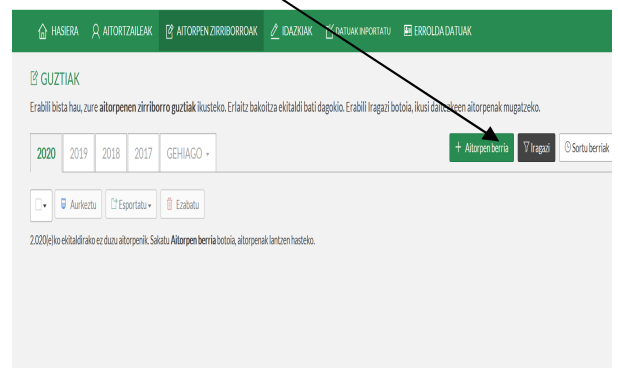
HASIERA AITORTZAILEAK AITORPEN ZIRRIBORROAK IDAZKIAK DATUAK INPORTATU ERROLDA DATUAK

GUZTIAK

Erabili bista hau, zure aitorpenen zirriborro guztiak ikusteko. Erlaitz bakoitza ekitaldi bati dagokio. Erabili Iragazi botoia, ikusi daitezkeen aitorpenak mugatzeko.

2020 2019 2018 2017 GEHIAGO

+ Aitorpen berria Iragazi Sortu berriak

Aurkeztu Esportatu Ezabatu

2.020(e)ko ekitaldirako ez duzu aitorpenik. Sakatu Aitorpen berria botoia, aitorpenak lantzen hasteko.